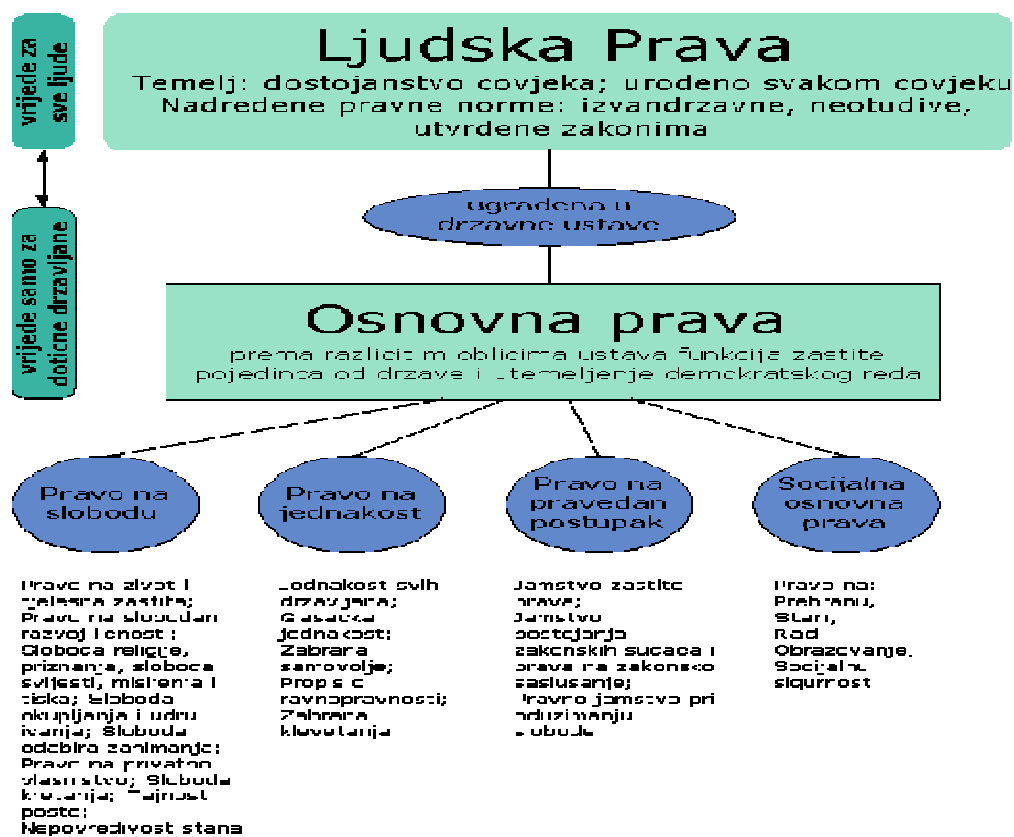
vrijede za sve ljude

vrijede samo za dotične države

Ljudska Prava
Temelj: dostojanstvo covjeka; urodeno svakom covjeku
Nadredene pravne norme: izvandrzavne, neotudive, utvrdene zakonima

ugradeno u drzavne ustave

Osnovna prava
prema razlicitim oblicima ustava funkcija zastite pojedinca od drzave i utemeljenje demokratskog reda

Pravo na slobodu

Pravo na jednakost

Pravo na pravedan postupak

Socijalna osnovna prava

Pravo na zivot i tjelesna zastita; Pravo na slobodan razvoj licnost; Sloboda religije, priznanja, sloboda svijesti, misljenja i tiska; Sloboda okupljanja i udruzivanja; Sloboda odabira zanimanja; Pravo na privatno vlasnistvo; Sloboda kretanja; Tajnost poste; Nepovredivost stana

Jednakost svih drzavljana; Glasacka jednakost; Zabrana samovolje; Propis o ravnopravnosti; Zabrana klevetanja

Jamstvo zastite prava; Jamstvo postojanja zakonskih sudaca i prava na zakonsko saslusanje; Pravno jamstvo pri oduzimanju slobode

Pravo na: Prehranu, Stan, Rad Obrazovanje, Socijalnu sigurnost